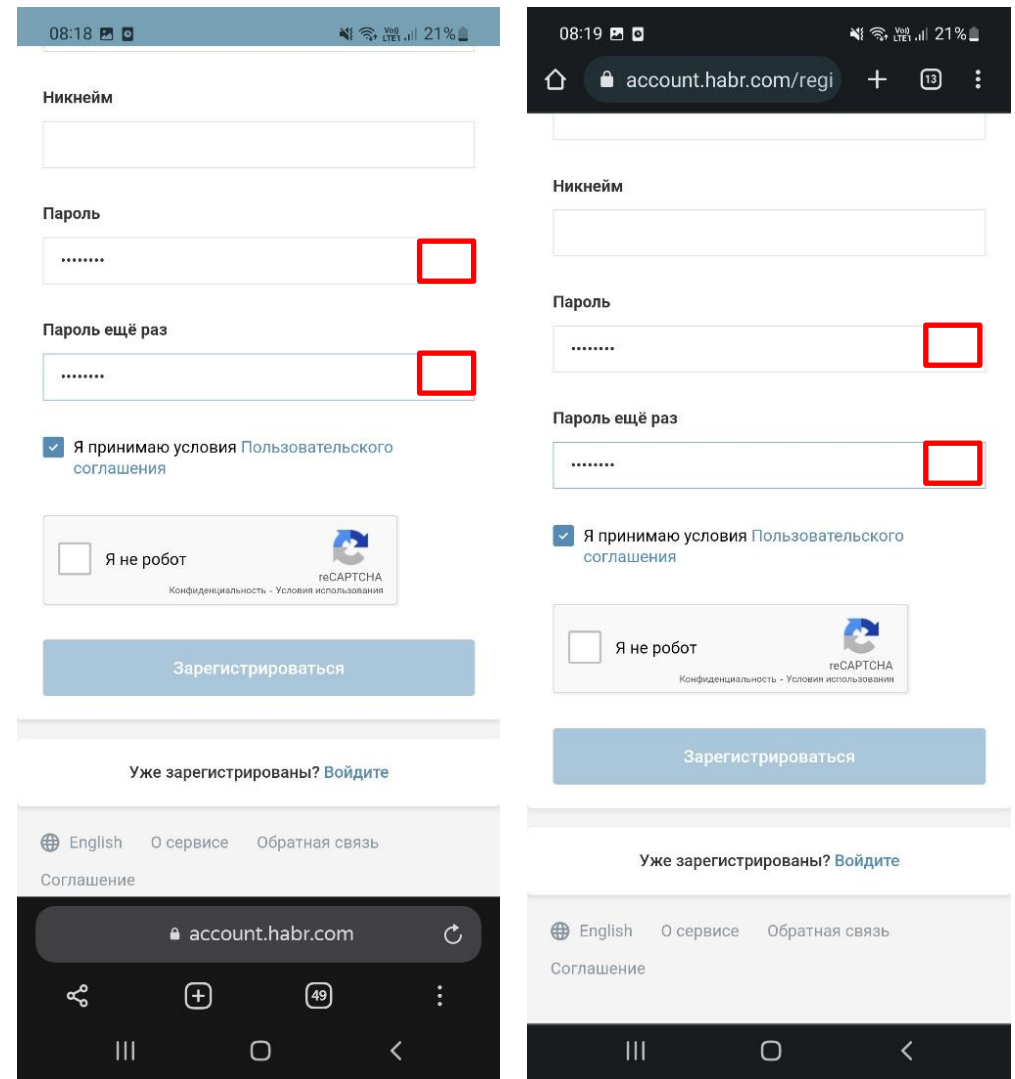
08:18 21%

Никнейм

Пароль

••••••••

Пароль ещё раз

••••••••

Я принимаю условия Пользовательского соглашения

Я не робот

reCAPTCHA
Конфиденциальность - Условия использования

Зарегистрироваться

Уже зарегистрированы? Войдите

English О сервисе Обратная связь Соглашение

account.habr.com

49

08:19 21%

account.habr.com/regi

13

Никнейм

Пароль

••••••••

Пароль ещё раз

••••••••

Я принимаю условия Пользовательского соглашения

Я не робот

reCAPTCHA
Конфиденциальность - Условия использования

Зарегистрироваться

Уже зарегистрированы? Войдите

English О сервисе Обратная связь Соглашение